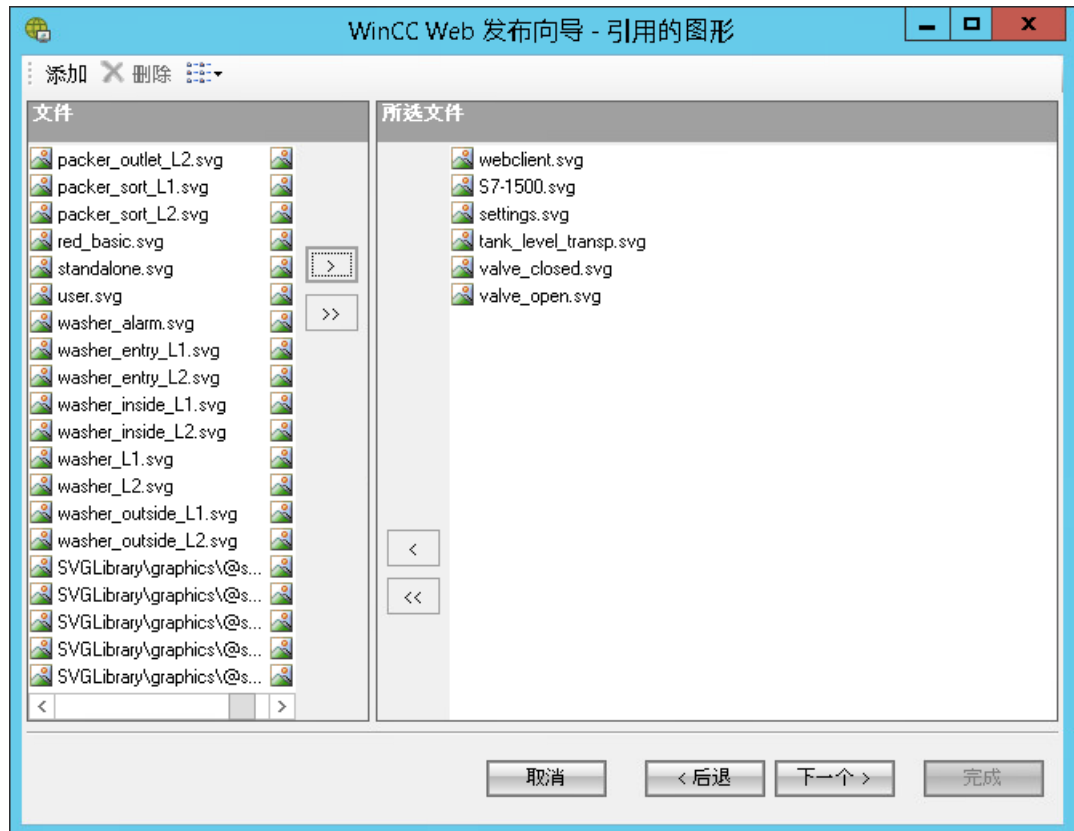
WinCC Web 发布向导 - 引用的图形

添加 删除

文件

packer_outlet_L2.svg
packer_sort_L1.svg
packer_sort_L2.svg
red_basic.svg
standalone.svg
user.svg
washer_alarm.svg
washer_entry_L1.svg
washer_entry_L2.svg
washer_inside_L1.svg
washer_inside_L2.svg
washer_L1.svg
washer_L2.svg
washer_outside_L1.svg
washer_outside_L2.svg
SVGLibrary\graphics\@s...
SVGLibrary\graphics\@s...
SVGLibrary\graphics\@s...
SVGLibrary\graphics\@s...
SVGLibrary\graphics\@s...

>
>>
<
<<

所选文件

webclient.svg
S7-1500.svg
settings.svg
tank_level_transp.svg
valve_closed.svg
valve_open.svg

取消
< 后退
下一个 >
完成